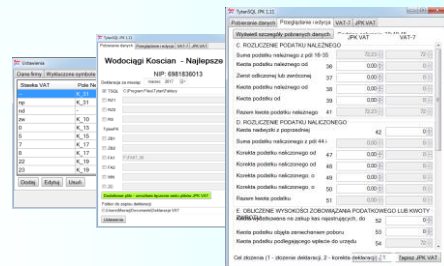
Ustawienia

Dane firmy | Wyróżniczce symbole

| Stawka VAT | Pole N |
|---|---|
| 23 | K_19 |
| np | K_31 |
| nd | - |
| zw | K_10 |
| 0 | K_13 |
| 5 | K_15 |
| 7 | K_17 |
| 8 | K_17 |
| 22 | K_19 |
| 23 | K_19 |

Dodaj | Edytuj | Usuń

TylerSQL JPK 1.11

Pobieranie danych | Przeglądanie rejestru | VAT-7 | JPK VAT

Wodociągi Koscian - Najlepsze

NIP: 6981836013

Deklaracja za miesiąc: Mar 2017

Zaakceptuj plik - przesłanie laguowan mało pliku JPK VAT

Pobór do pakiu (Katalog)

C:\Users\Marek\Documents\Deklaracje\VAT

TylerSQL JPK 1.11

Pobieranie danych | Przeglądanie rejestru | VAT-7 | JPK VAT

Wyświetl szczegóły pobranych danych

JPK VAT | VAT-7

C. ROZLICZENIE PODATKU NALEŻNEGO

Suma podatku należnego z pól 16-35

Kwota podatku należnego od | 36

Zamiar odliczonej lub zwróconej | 37

Kwota podatku należnego od | 38

Kwota podatku od | 39

Razem kwota podatku należnego | 41

D. ROZLICZENIE PODATKU NALICZONEGO

Kwota nadwyżki z poprzedniej | 42 | 0

Suma podatku naliczonego z pól 44 i | 43

Kwota podatku naliczonego od | 47 | 0

Kwota podatku naliczonego od | 48 | 0

Kwota podatku naliczonego od | 49 | 0

Kwota podatku naliczonego | 50 | 0

Razem kwota podatku | 51 | 0

E. OBLICZENIE WYSOKOŚCI ZOBOWIĄZANIA PODATKOWEGO LUB KWOTY ZWROTU

Kwota podlegająca na zakup kas rejestrujących, do | 52 | 0

Kwota podatku objęta zaniechaniem poboru | 53 | 0

Kwota podatku podlegającego wpłacie do urzędu | 54 | 0

Cel złożenia (1 - złożenie deklaracji, 2 - korekta deklaracji): 1 | Zapisz